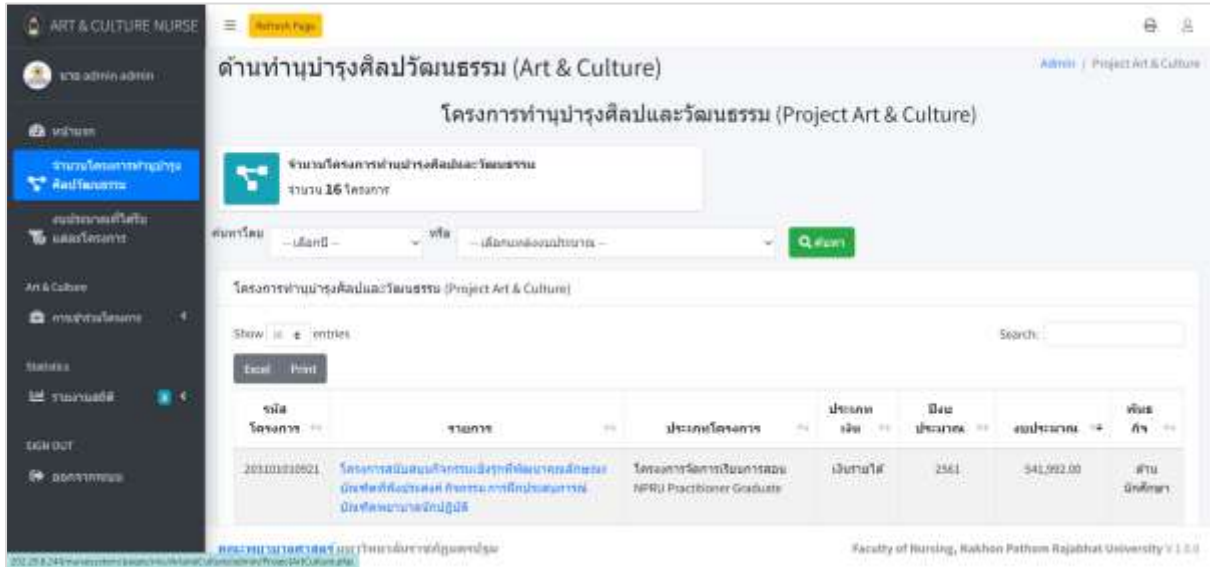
ART & CULTURE NURSE

Refresh Page

นาย admin admin

หน้าแรก

จำนวนโครงการทำนุบำรุงศิลปวัฒนธรรม

งบประมาณที่ใช้ในแต่ละโครงการ

Art & Culture

การทำนุบำรุง

Statistics

รายงานสถิติ

SIGN OUT

ออกจากระบบ

ด้านทำนุบำรุงศิลปวัฒนธรรม (Art & Culture)

Admin / Project Art & Culture

โครงการทำนุบำรุงศิลปและวัฒนธรรม (Project Art & Culture)

จำนวนโครงการทำนุบำรุงศิลปและวัฒนธรรม
จำนวน 16 โครงการ

ค้นหาโดย -- เลือกปี -- หรือ -- เลือกแหล่งงบประมาณ -- ค้นหา

โครงการทำนุบำรุงศิลปและวัฒนธรรม (Project Art & Culture)

Show 10 entries

Search:

Excel Print

| รหัสโครงการ | รายการ | ประเภทโครงการ | ประเภทเงิน | ปีงบประมาณ | งบประมาณ | พันธกิจ |
|---|---|---|---|---|---|---|
| 201101010921 | โครงการสนับสนุนกิจกรรมเพื่อทุกที่พัฒนาคุณลักษณะบัณฑิตที่พึงประสงค์ กิจกรรม การฝึกประสบการณ์บัณฑิตพยาบาลฝึกปฏิบัติ | โครงการจัดการเรียนการสอน NPRU Practitioner Graduate | เงินรายได้ | 2561 | 541,992.00 | ด้านนักศึกษา |

คณะพยาบาลศาสตร์ มหาวิทยาลัยราชภัฏนครปฐม

Faculty of Nursing, Nakhon Pathom Rajabhat University V 1.0.0

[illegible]